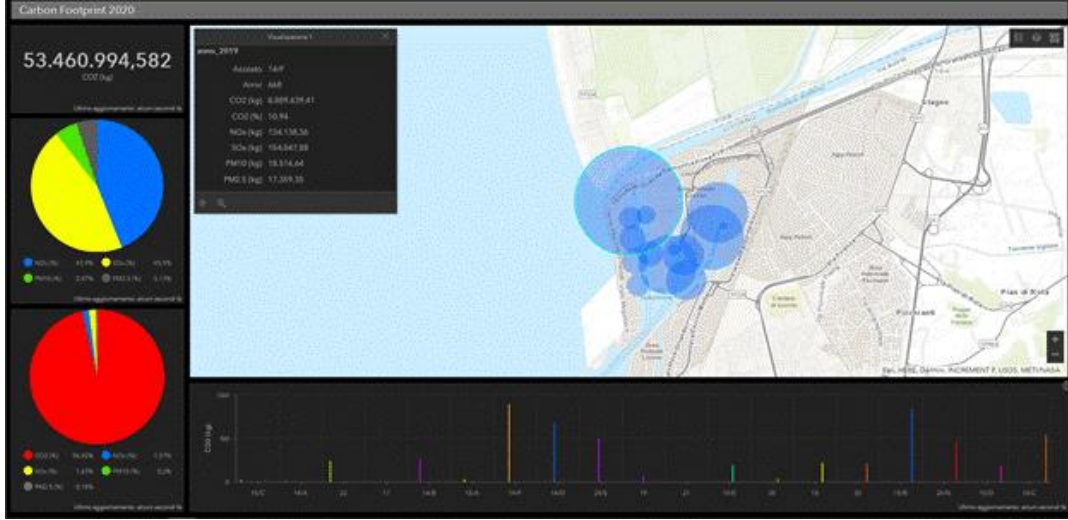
Carbon Footprint 2020

53.460.994,582
CO2 (kg)
Ultimo aggiornamento: alcuni secondi fa

NOx (%) 45.9%
SOx (%) 45.9%
PM10 (%) 2.47%
PM2.5 (%) 5.17%
Ultimo aggiornamento: alcuni secondi fa

CO2 (%) 96.00%
NOx (%) 1.57%
SOx (%) 1.67%
PM10 (%) 0.3%
PM2.5 (%) 0.18%
Ultimo aggiornamento: alcuni secondi fa

Visualizzazione 1
anno_2019
Accosto 14/F
Anno 668
CO2 (kg) 6.889.439,41
CO2 (%) 10.94
NOx (kg) 134.138,36
SOx (kg) 154.647,88
PM10 (kg) 18.514,64
PM2.5 (kg) 17.359,35

Stagno
Pian di Rota
Esri, HERE, Garmin, INCREMENT P, USGS, METI/NASA

100
50
0
CO2 (kg)
15/C 14/A 22 17 14/B 15/A 14/F 14/D 24/S 19 21 10/D 26 16 20 18/B 24/A 10/D 14/C
Ultimo aggiornamento: alcuni secondi fa